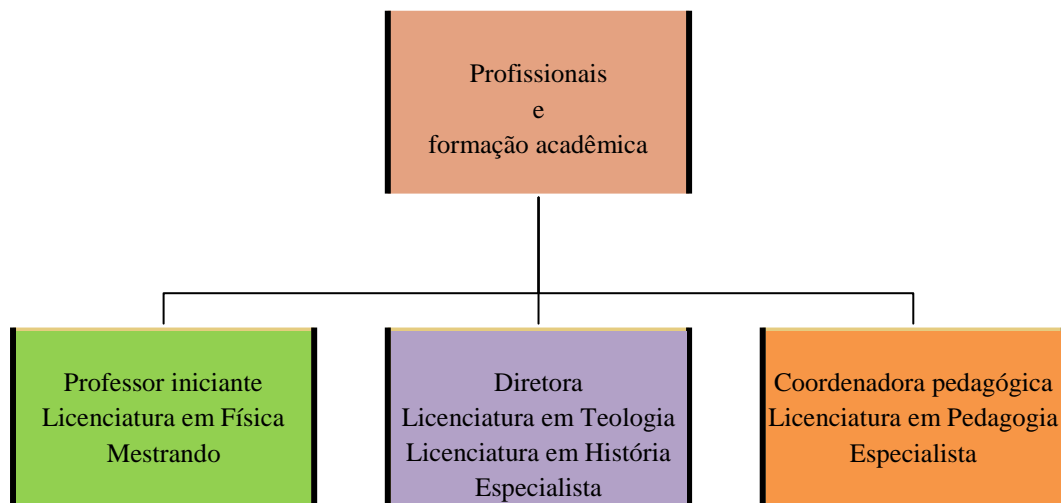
Profissionais
e
formação acadêmica

Professor iniciante
Licenciatura em Física
Mestrando

Diretora
Licenciatura em Teologia
Licenciatura em História
Especialista

Coordenadora pedagógica
Licenciatura em Pedagogia
Especialista